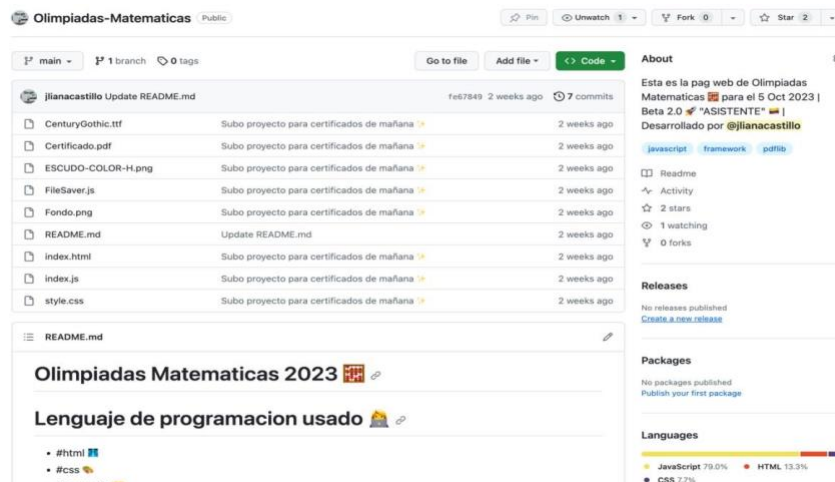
Olimpiadas-Matematicas Public

Pin Unwatch 1 Fork 0 Star 2

main 1 branch 0 tags

Go to file Add file Code

jlianacastillo Update README.md fe67849 2 weeks ago 7 commits

| | | |
|---|---|---|
| CenturyGothic.ttf | Subo proyecto para certificados de mañana ✨ | 2 weeks ago |
| Certificado.pdf | Subo proyecto para certificados de mañana ✨ | 2 weeks ago |
| ESCUDO-COLOR-H.png | Subo proyecto para certificados de mañana ✨ | 2 weeks ago |
| FileSaver.js | Subo proyecto para certificados de mañana ✨ | 2 weeks ago |
| Fondo.png | Subo proyecto para certificados de mañana ✨ | 2 weeks ago |
| README.md | Update README.md | 2 weeks ago |
| index.html | Subo proyecto para certificados de mañana ✨ | 2 weeks ago |
| index.js | Subo proyecto para certificados de mañana ✨ | 2 weeks ago |
| style.css | Subo proyecto para certificados de mañana ✨ | 2 weeks ago |

README.md

Olimpiadas Matematicas 2023 🧮

Lenguaje de programacion usado

• #html
• #css

About

Esta es la pag web de Olimpiadas Matematicas 🧮 para el 5 Oct 2023 | Beta 2.0 🚀 "ASISTENTE" 🇨🇴 | Desarrollado por @jlianacastillo

javascript framework pdflib

Readme
Activity
2 stars
1 watching
0 forks

Releases

No releases published
Create a new release

Packages

No packages published
Publish your first package

Languages

JavaScript 79.0% HTML 13.3%
CSS 7.7%